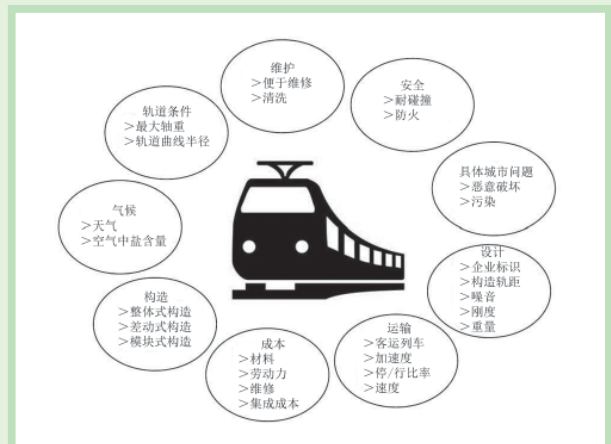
维护
>便于维修
>清洗

安全
>耐碰撞
>防火

轨道条件
>最大轴重
>轨道曲线半径

具体城市问题
>恶意破坏
>污染

气候
>天气
>空气中盐含量

设计
>企业标识
>构造轨距
>噪音
>刚度
>重量

构造
>整体式构造
>差动式构造
>模块式构造

成本
>材料
>劳动力
>维修
>集成成本

运输
>客运列车
>加速度
>停/行比率
>速度